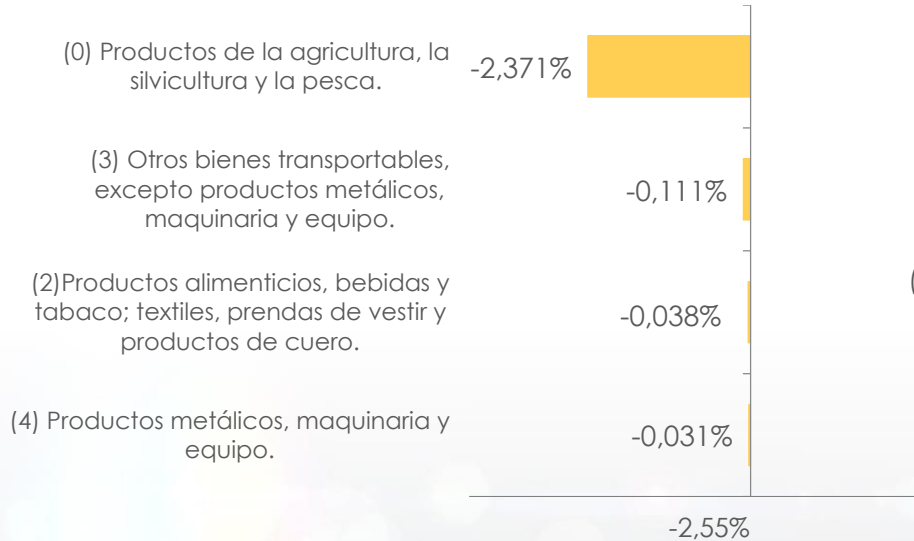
(0) Productos de la agricultura, la silvicultura y la pesca.

-2,371%

(3) Otros bienes transportables, excepto productos metálicos, maquinaria y equipo.

-0,111%

(2)Productos alimenticios, bebidas y tabaco; textiles, prendas de vestir y productos de cuero.

-0,038%

(4) Productos metálicos, maquinaria y equipo.

-0,031%

-2,55%

(